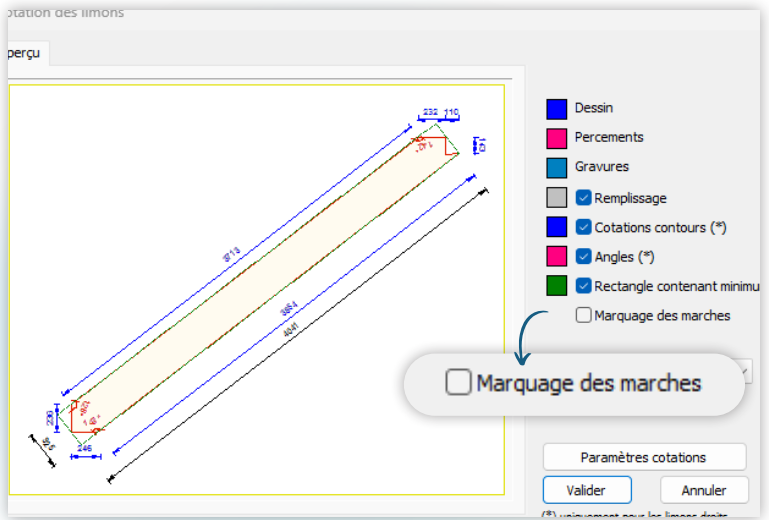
otation des limons

perçu

232
110
131
3713
3854
4041
230
149°
246
55

Dessin
Percements
Gravures
Remplissage
Cotations contours (*)
Angles (*)
Rectangle contenant minimu
Marquage des marches

Marquage des marches

Paramètres cotations
Valider
Annuler
(*) uniquement pour les limons droits